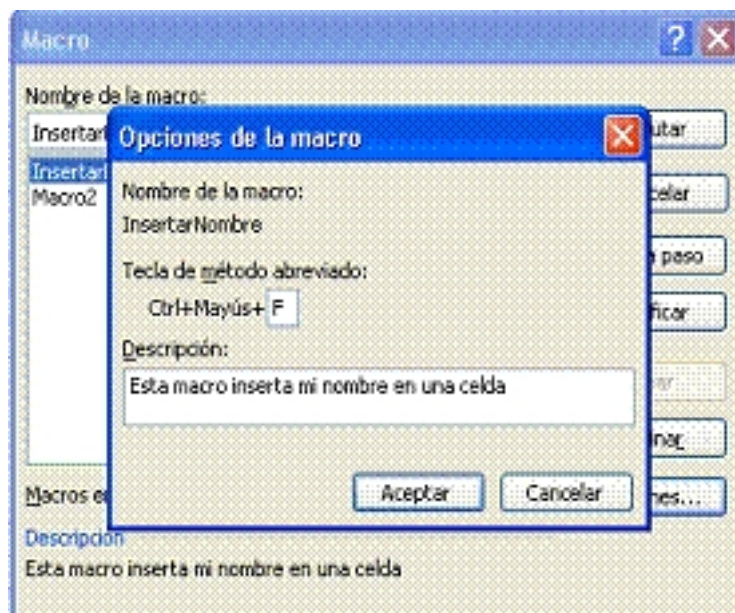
Macro

Nombre de la macro:

Insertar

Insertar

Macro2

Opciones de la macro

Nombre de la macro:

InsertarNombre

Tecla de método abreviado:

Ctrl+Mayús+ F

Descripción:

Esta macro inserta mi nombre en una celda

Aceptar

Cancelar

utar

celar

paso

ficar

nar

nes...

Macros e

Descripción

Esta macro inserta mi nombre en una celda